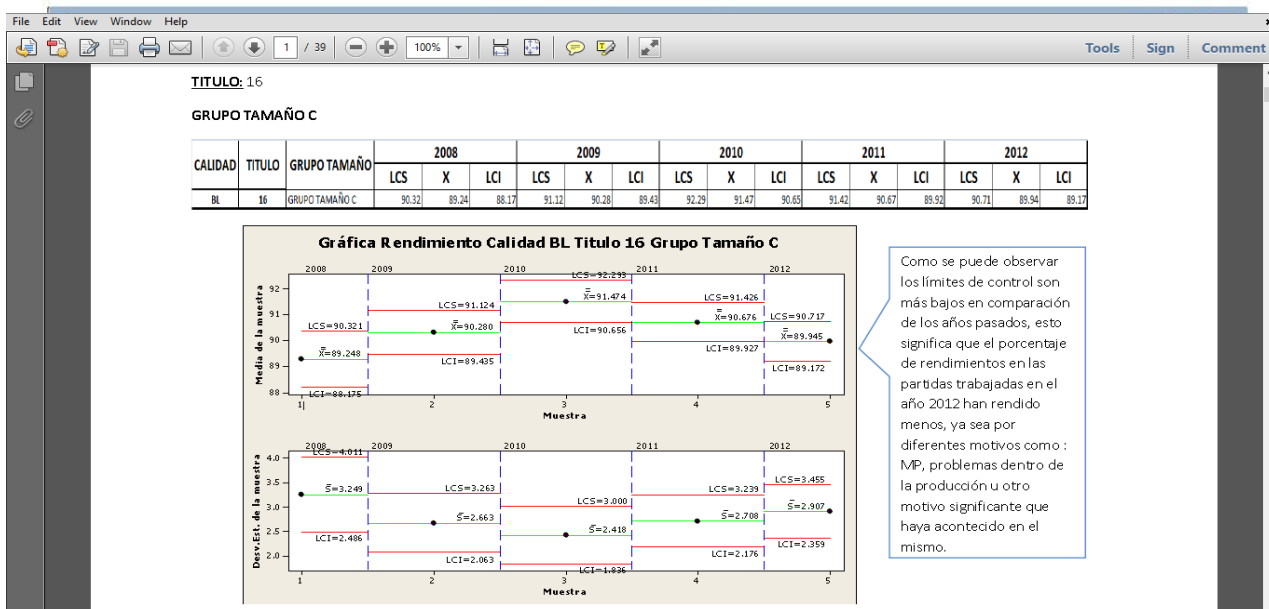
File Edit View Window Help

1 / 39 100%

Tools Sign Comment

TITULO: 16

GRUPO TAMAÑO C

| CALIDAD | TITULO | GRUPO TAMAÑO | 2008 LCS | 2008 X | 2008 LCI | 2009 LCS | 2009 X | 2009 LCI | 2010 LCS | 2010 X | 2010 LCI | 2011 LCS | 2011 X | 2011 LCI | 2012 LCS | 2012 X | 2012 LCI |
|---|---|---|---|---|---|---|---|---|---|---|---|---|---|---|---|---|---|
| BL | 16 | GRUPO TAMAÑO C | 90.32 | 89.24 | 88.17 | 91.12 | 90.28 | 89.43 | 92.29 | 91.47 | 90.65 | 91.42 | 90.67 | 89.92 | 90.71 | 89.94 | 89.17 |

Gráfica Rendimiento Calidad BL Titulo 16 Grupo Tamaño C

2008 2009 2010 2011 2012

LCS=92.293
$\bar{\bar{X}}$=91.474
LCS=91.124
LCS=91.426
LCS=90.321
$\bar{\bar{X}}$=90.280
LCI=90.656
$\bar{\bar{X}}$=90.676
LCS=90.717
$\bar{\bar{X}}$=89.945
$\bar{\bar{X}}$=89.248
LCI=89.435
LCI=89.927
LCI=89.172
LCI=88.175

Media de la muestra
92 91 90 89 88
1 2 3 4 5
Muestra

2008 2009 2010 2011 2012

LCS=4.011
LCS=3.455
$\bar{S}$=3.249
LCS=3.263
LCS=3.239
LCS=3.000
$\bar{S}$=2.907
$\bar{S}$=2.663
$\bar{S}$=2.708
$\bar{S}$=2.418
LCI=2.486
LCI=2.359
LCI=2.063
LCI=2.176
LCI=1.836

Desv.Est. de la muestra
4.0 3.5 3.0 2.5 2.0
1 2 3 4 5
Muestra

Como se puede observar los límites de control son más bajos en comparación de los años pasados, esto significa que el porcentaje de rendimientos en las partidas trabajadas en el año 2012 han rendido menos, ya sea por diferentes motivos como : MP, problemas dentro de la producción u otro motivo significante que haya acontecido en el mismo.